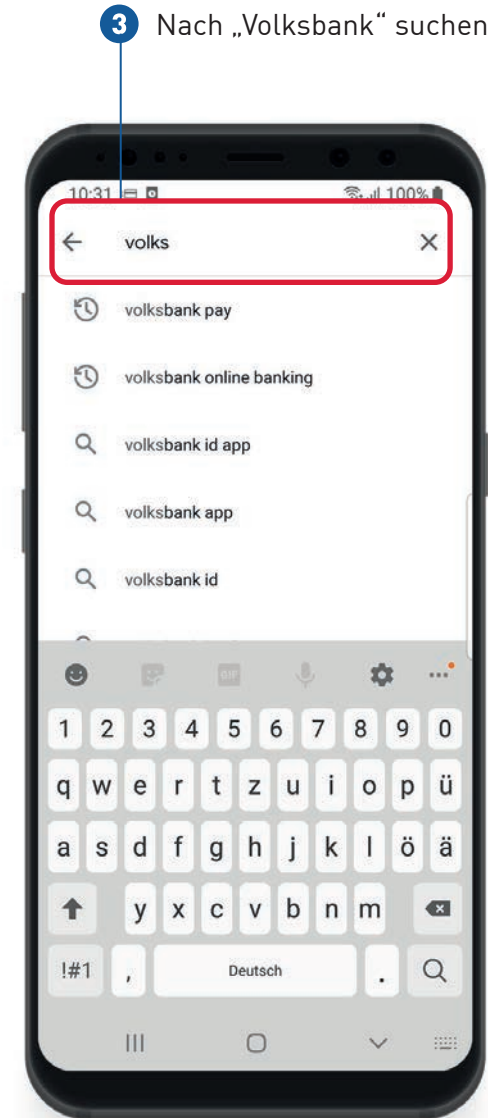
3 Nach „Volksbank“ suchen

10:31 100%

volks

volksbank pay

volksbank online banking

volksbank id app

volksbank app

volksbank id

GIF

1 2 3 4 5 6 7 8 9 0

q w e r t z u i o p ü

a s d f g h j k l ö ä

y x c v b n m

!#1 , Deutsch .